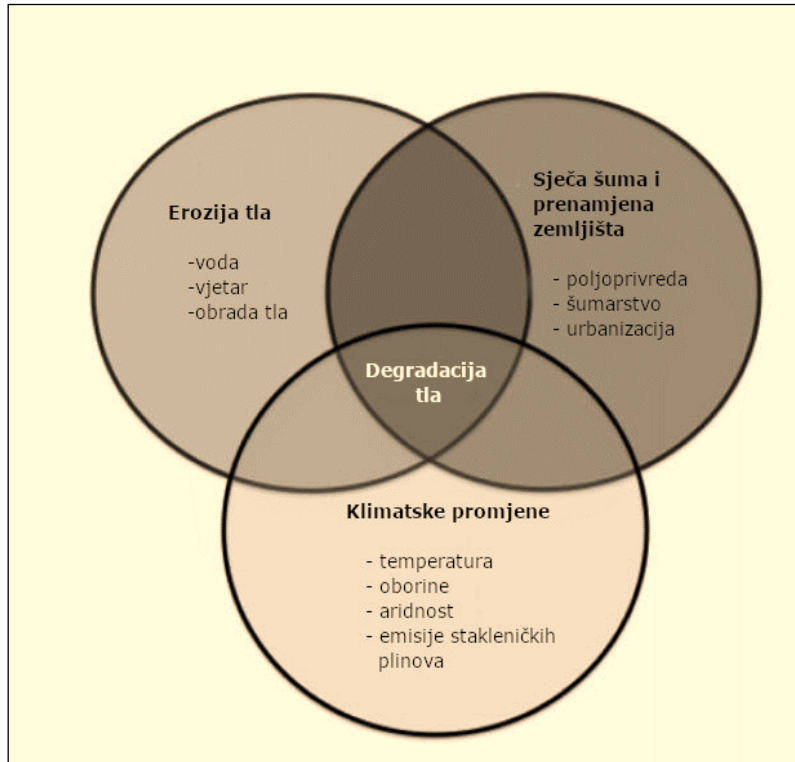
Erozija tla

-voda
-vjetar
-obrada tla

Sječa šuma i prenamjena zemljišta

- poljoprivreda
- šumarstvo
- urbanizacija

Degradacija tla

Klimatske promjene

- temperatura
- oborine
- aridnost
- emisije stakleničkih plinova